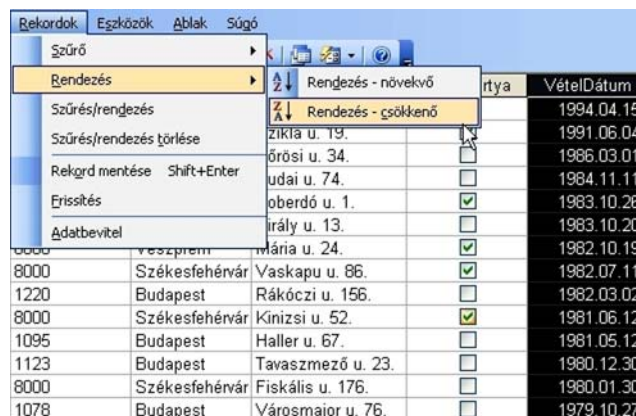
Rekordok Eszközök Ablak Súgó

Szűrő
Rendezés
Szűrés/rendezés
Szűrés/rendezés törlése
Rekord mentése Shift+Enter
Frissítés
Adatbevitel

Rendezés - növekvő
Rendezés - csökkenő

rtya
VételDátum

| | | | | |
|---|---|---|---|---|
| | | zikla u. 19. | | 1994.04.15 |
| | | őrösi u. 34. | | 1991.06.04 |
| | | udai u. 74. | | 1986.03.01 |
| | | oberdó u. 1. | | 1984.11.11 |
| | | irály u. 13. | | 1983.10.26 |
| | Veszprém | Mária u. 24. | | 1983.10.20 |
| 8000 | Székesfehérvár | Vaskapu u. 86. | | 1982.10.19 |
| 1220 | Budapest | Rákóczi u. 156. | | 1982.07.11 |
| 8000 | Székesfehérvár | Kinizsi u. 52. | | 1982.03.02 |
| 1095 | Budapest | Haller u. 67. | | 1981.06.12 |
| 1123 | Budapest | Tavaszmező u. 23. | | 1981.05.12 |
| 8000 | Székesfehérvár | Fiskális u. 176. | | 1980.12.30 |
| 1078 | Budapest | Városmajor u. 76. | | 1980.01.30 |
| | | | | 1979.10.2 |